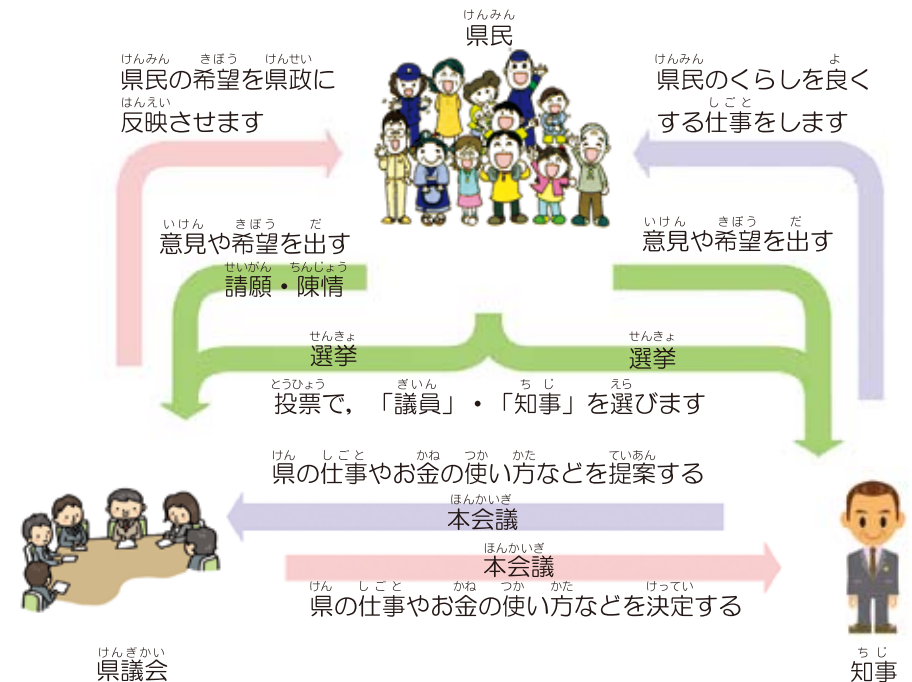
けんみん
県民

けんみん　きぼう　けんせい
県民の希望を県政に
はんえい
反映させます

けんみん　よ
県民のくらしを良く
しごと
する仕事をします

いけん　きぼう　だ
意見や希望を出す
せいがん　ちんじょう
請願・陳情

いけん　きぼう　だ
意見や希望を出す

せんきょ
選挙

せんきょ
選挙

とうひょう　ぎいん　ちじ　えら
投票で，「議員」・「知事」を選びます

けん　しごと　かね　つか　かた　ていあん
県の仕事やお金の使い方などを提案する

ほんかいぎ
本会議

ほんかいぎ
本会議

けん　しごと　かね　つか　かた　けってい
県の仕事やお金の使い方などを決定する

けんぎかい
県議会

ちじ
知事